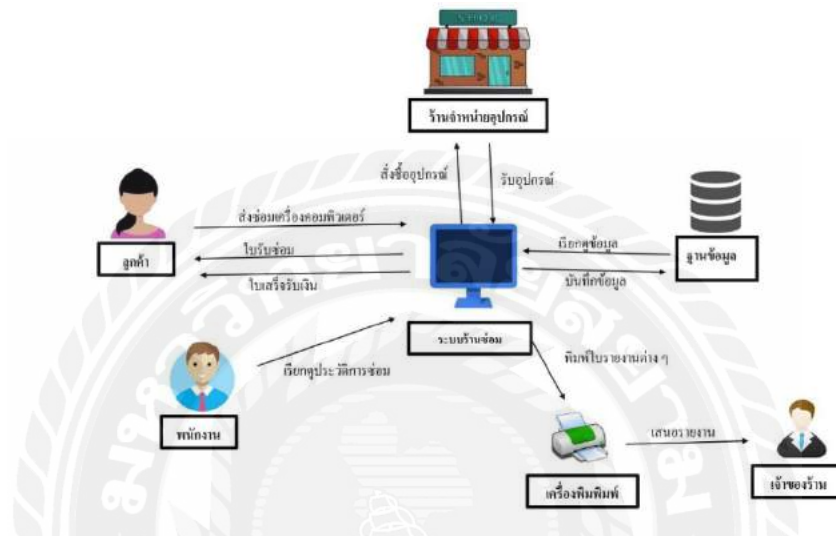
SHOP

ร้านจำหน่ายอุปกรณ์

สั่งซื้ออุปกรณ์

รับอุปกรณ์

ส่งซ่อมเครื่องคอมพิวเตอร์

ใบรับซ่อม

ใบเสร็จรับเงิน

ลูกค้า

เรียกดูข้อมูล

บันทึกข้อมูล

ฐานข้อมูล

ระบบร้านซ่อม

เรียกดูประวัติการซ่อม

พนักงาน

พิมพ์ใบรายงานต่าง ๆ

เครื่องพิมพ์

เสนอรายงาน

เจ้าของร้าน